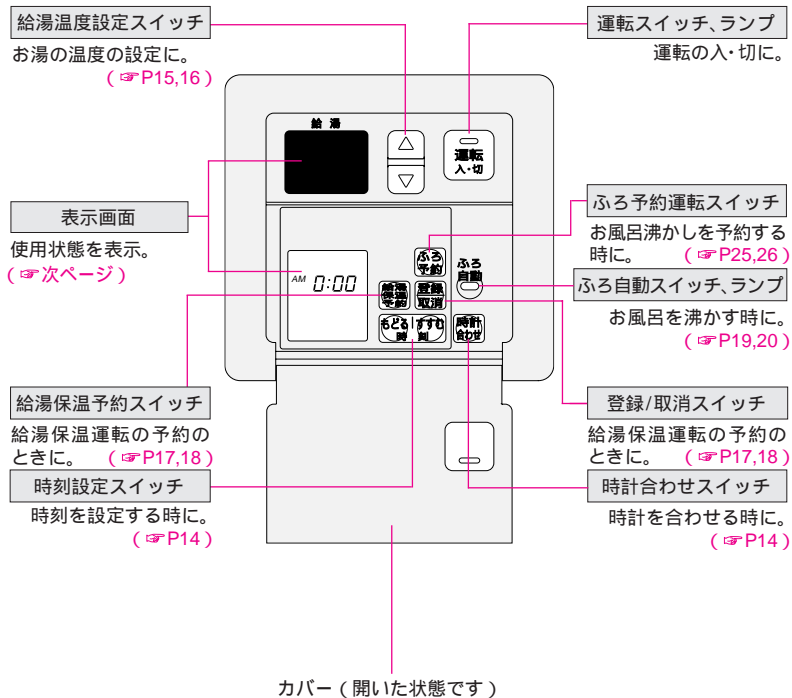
給湯温度設定スイッチ

お湯の温度の設定に。（☞P15,16）

運転スイッチ、ランプ

運転の入・切に。

給湯

運転 入・切

表示画面

使用状態を表示。（☞次ページ）

AM 0:00

ふろ予約運転スイッチ

お風呂沸かしを予約する時に。（☞P25,26）

ふろ予約

ふろ自動

ふろ自動スイッチ、ランプ

お風呂を沸かす時に。（☞P19,20）

給湯保温予約

登録取消

もどる 時 すすむ 刻

時計合わせ

給湯保温予約スイッチ

給湯保温運転の予約のときに。（☞P17,18）

登録/取消スイッチ

給湯保温運転の予約のときに。（☞P17,18）

時刻設定スイッチ

時刻を設定する時に。（☞P14）

時計合わせスイッチ

時計を合わせる時に。（☞P14）

カバー（開いた状態です）